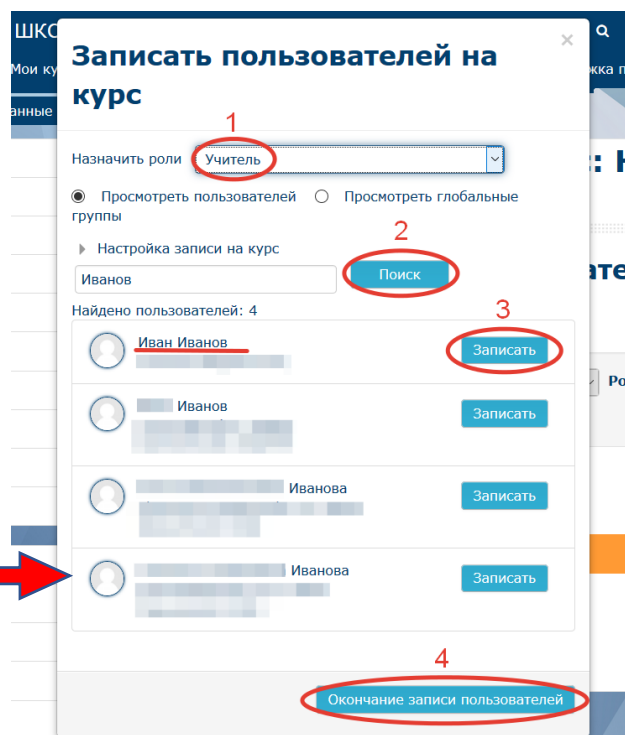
ШКС
Мои ку
анные
жка п
: К
ате
Ро

Записать пользователей на курс

×

1
Назначить роли Учитель

Просмотреть пользователей Просмотреть глобальные группы

2
Настройка записи на курс

Иванов Поиск

Найдено пользователей: 4
3
Иван Иванов Записать

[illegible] Иванов Записать

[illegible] Иванова Записать

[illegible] Иванова Записать

4
Окончание записи пользователей